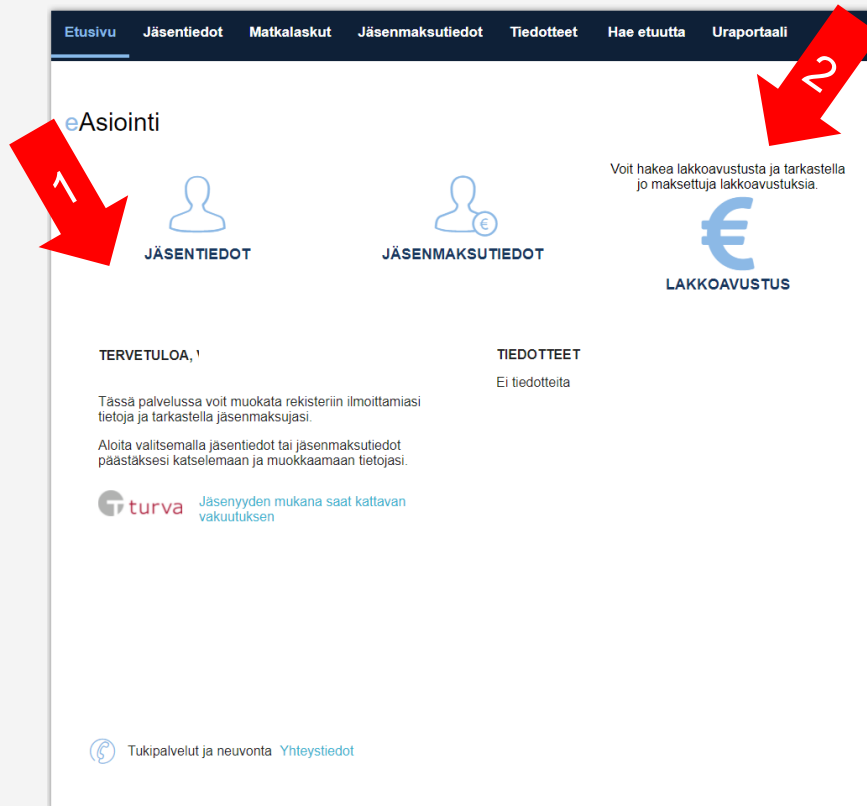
Etusivu Jäsentiedot Matkalaskut Jäsenmaksutiedot Tiedotteet Hae etuutta Uraportaali

2

eAsiointi

1

JÄSENTIEDOT

JÄSENMAKSUTIEDOT

Voit hakea lakkoavustusta ja tarkastella jo maksettuja lakkoavustuksia.

LAKKOAVUSTUS

TERVETULOA, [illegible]

Tässä palvelussa voit muokata rekisteriin ilmoittamiasi tietoja ja tarkastella jäsenmaksujasi.

Aloita valitsemalla jäsentiedot tai jäsenmaksutiedot päästäksesi katselemaan ja muokkaamaan tietojasi.

turva Jäsenyyden mukana saat kattavan vakuutuksen

TIEDOTTEET

Ei tiedotteita

Tukipalvelut ja neuvonta Yhteystiedot